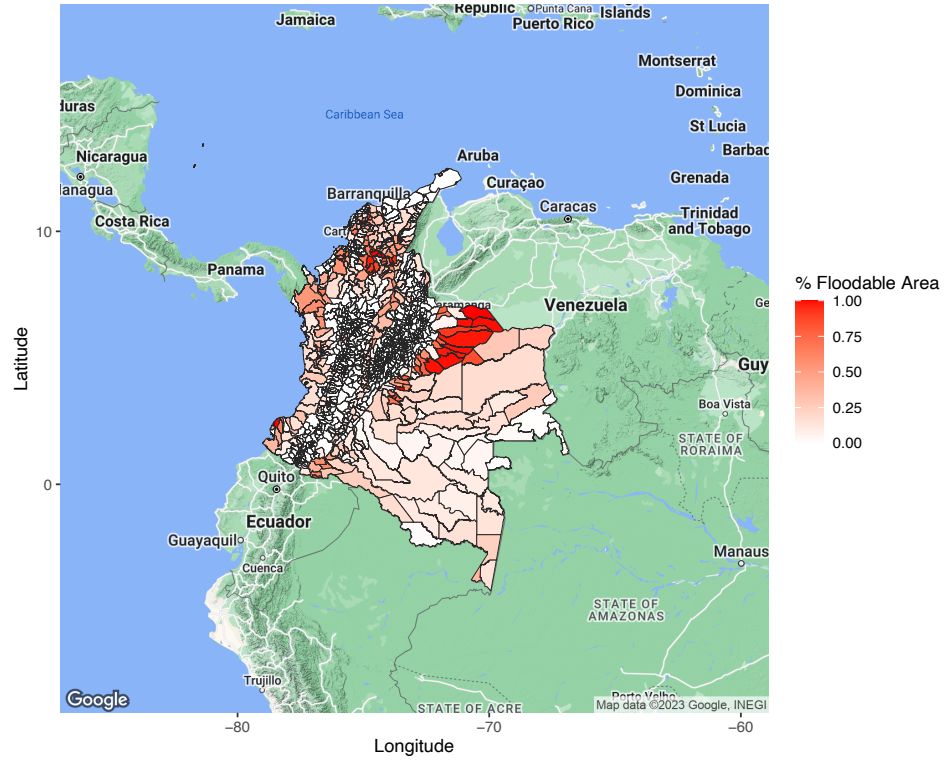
Jamaica
Republic
Punta Cana
Puerto Rico
Islands
Montserrat
Dominica
St Lucia
Barbad
Grenada
Trinidad and Tobago
Caribbean Sea
duras
Nicaragua
Managua
Costa Rica
Panama
Aruba
Curaçao
Barranquilla
Cart
Caracas
aramanga
Venezuela
Guy
Boa Vista
STATE OF RORAIMA
Quito
Ecuador
Guayaquil
Cuenca
Manaus
STATE OF AMAZONAS
Trujillo
STATE OF ACRE
Porto Velho
Google
Map data ©2023 Google, INEGI

% Floodable Area
1.00
0.75
0.50
0.25
0.00

Latitude
10
0

Longitude
−80
−70
−60